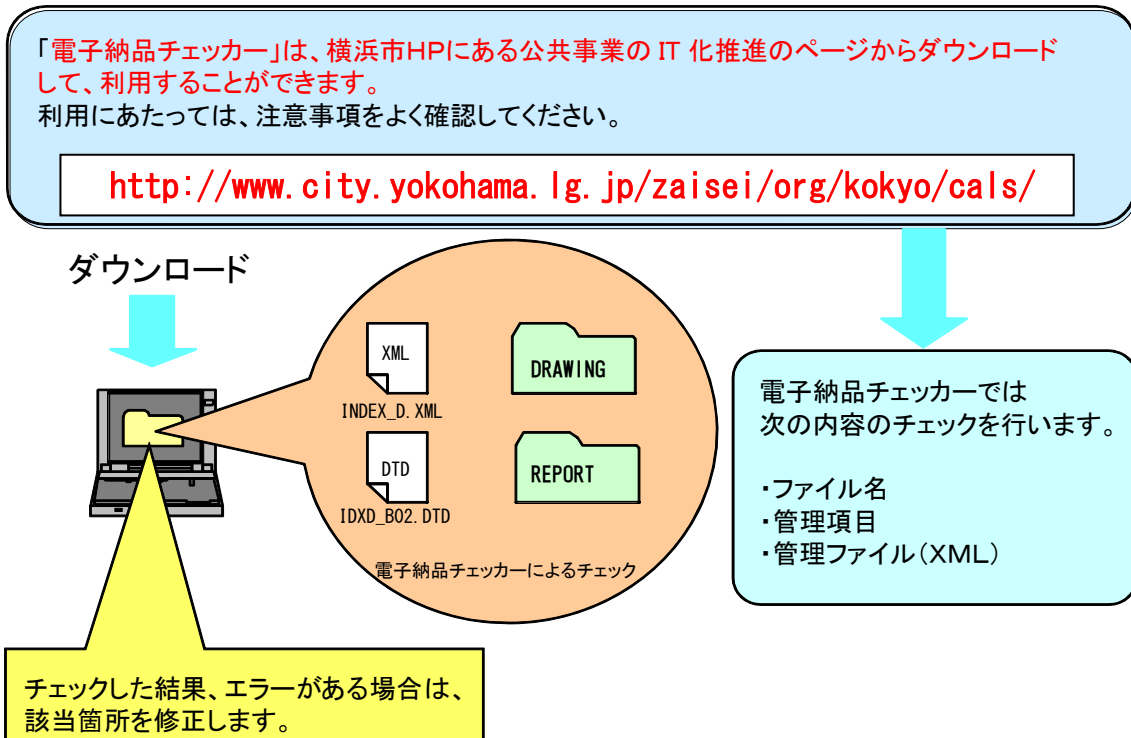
「電子納品チェッカー」は、横浜市HPにある公共事業の IT 化推進のページからダウンロードして、利用することができます。
利用にあたっては、注意事項をよく確認してください。

http://www.city.yokohama.lg.jp/zaisei/org/kokyo/cals/

ダウンロード

XML
INDEX_D.XML

DRAWING

DTD
IDXD_B02.DTD

REPORT

電子納品チェッカーによるチェック

電子納品チェッカーでは
次の内容のチェックを行います。

・ファイル名
・管理項目
・管理ファイル(XML)

チェックした結果、エラーがある場合は、該当箇所を修正します。